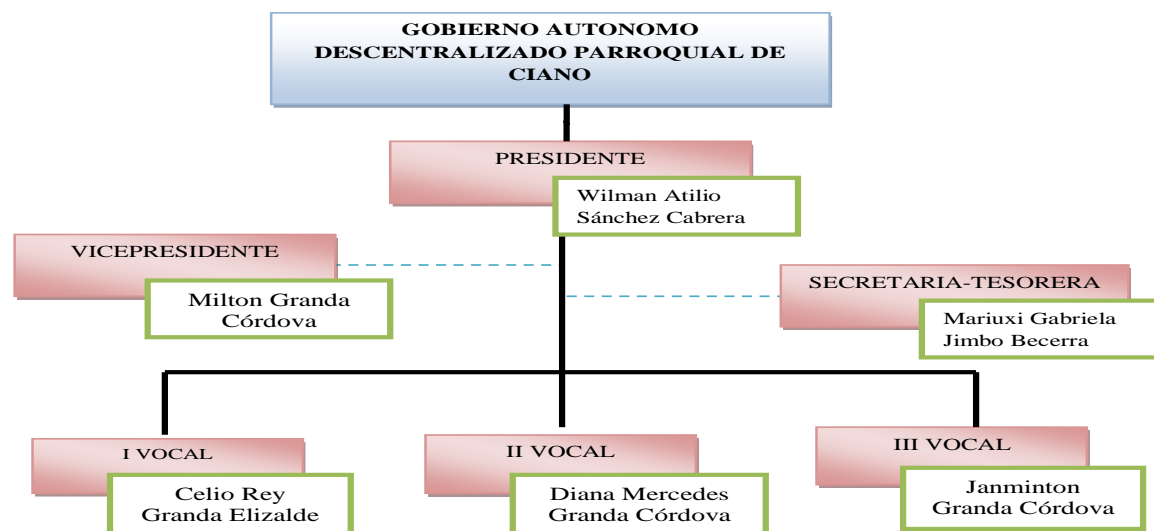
GOBIERNO AUTONOMO DESCENTRALIZADO PARROQUIAL DE CIANO

PRESIDENTE

Wilman Atilio Sánchez Cabrera

VICEPRESIDENTE

Milton Granda Córdova

SECRETARIA-TESORERA

Mariuxi Gabriela Jimbo Becerra

I VOCAL

Celio Rey Granda Elizalde

II VOCAL

Diana Mercedes Granda Córdova

III VOCAL

Janminton Granda Córdova